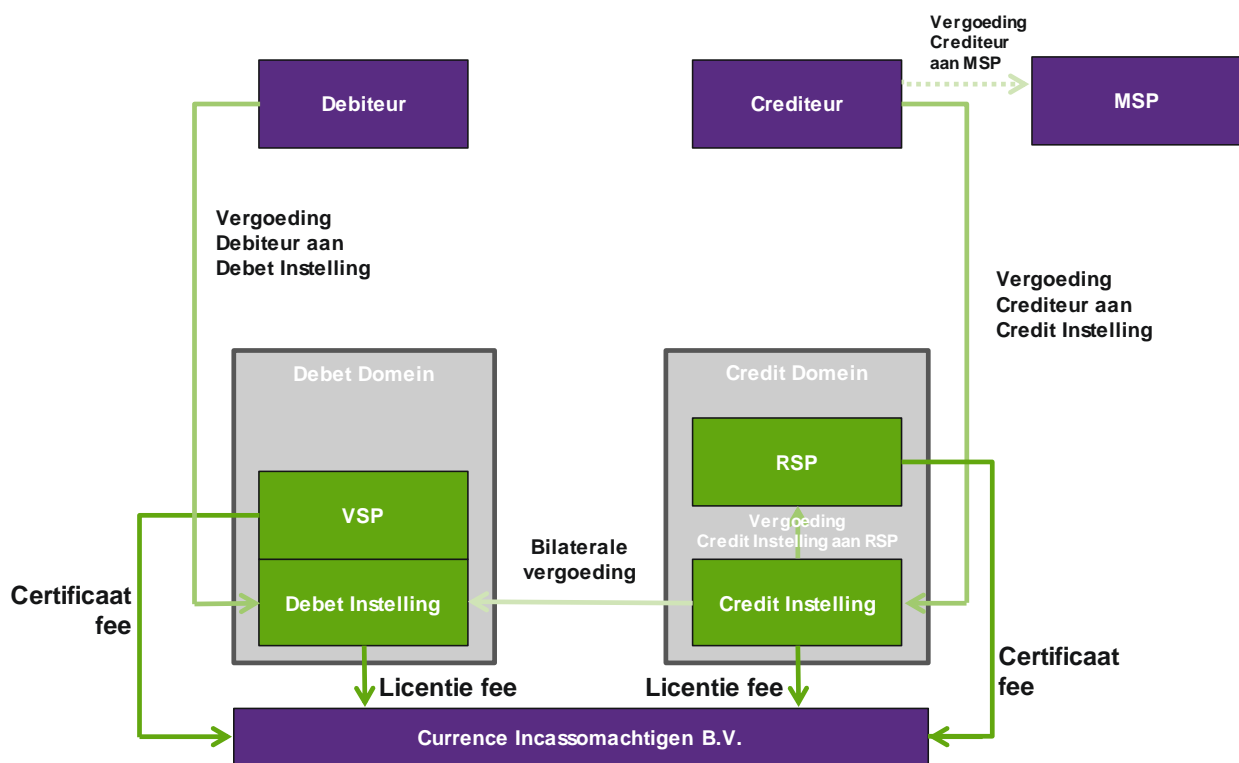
Vergoeding Crediteur aan MSP

Debiteur

Crediteur

MSP

Vergoeding Debiteur aan Debet Instelling

Vergoeding Crediteur aan Credit Instelling

Debet Domein

Credit Domein

RSP

VSP

Vergoeding Credit Instelling aan RSP

Bilaterale vergoeding

Certificaat fee

Debet Instelling

Credit Instelling

Certificaat fee

Licentie fee

Licentie fee

Currence Incassomachtigen B.V.